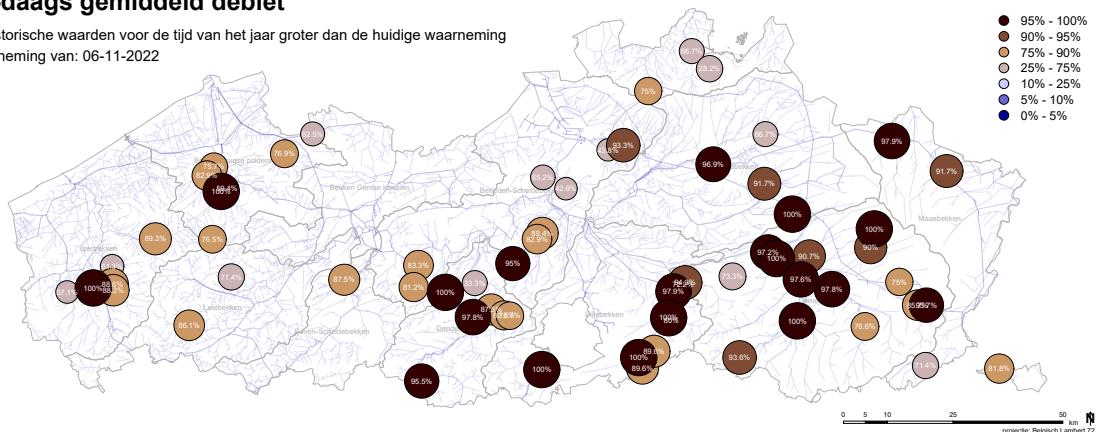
daags gemiddeld debiet
torische waarden voor de tijd van het jaar groter dan de huidige waarneming
neming van: 06-11-2022

95% - 100%
90% - 95%
75% - 90%
25% - 75%
10% - 25%
5% - 10%
0% - 5%

86.7%
78.2%
75%
52.5%
76.9%
66.7%
97.9%
93.3%
96.9%
91.7%
91.7%
82.9%
100%
65.2%
52.9%
100%
100%
89.3%
76.5%
89.4%
82.9%
97.2%
90.7%
90%
100%
95%
83.3%
73.3%
75%
100%
71.4%
87.5%
81.2%
100%
97.6%
97.8%
97.9%
100%
100%
97.8%
86.1%
100%
76.6%
100%
89.6%
93.6%
71.4%
81.8%
89.6%
95.5%
100%

Maasbekken
Bekken Gentse kanalen
Leiebekken
Boven-Scheldebekken
Denderbekken
Demerbekken
IJzerbekken

0 5 10 25 50 km
projectie: Belgisch Lambert 72